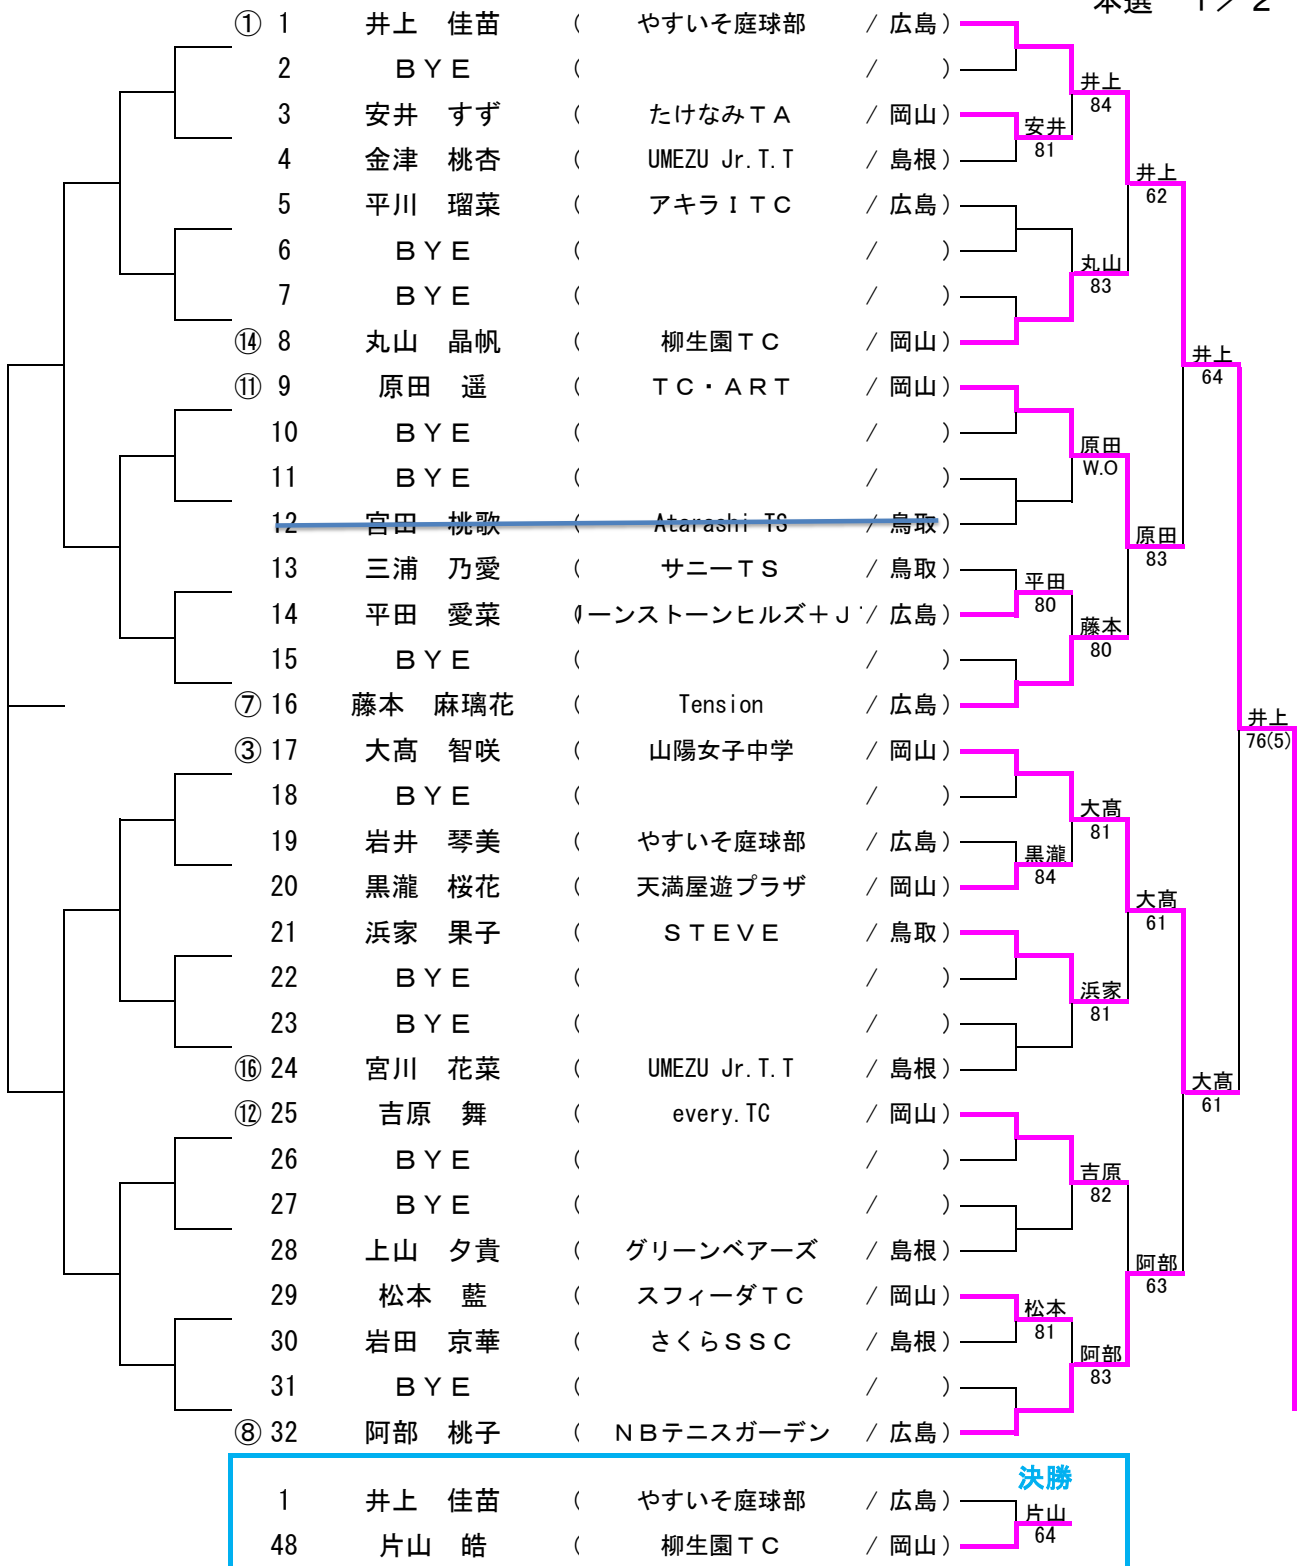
本選 1／2

① 1 井上 佳苗 （ やすいそ庭球部 ／ 広島）
2 ＢＹＥ （ ／ ）
3 安井 すず （ たけなみＴＡ ／ 岡山）
4 金津 桃杏 （ UMEZU Jr.T.T ／ 島根）
5 平川 瑠菜 （ アキラＩＴＣ ／ 広島）
6 ＢＹＥ （ ／ ）
7 ＢＹＥ （ ／ ）
⑭ 8 丸山 晶帆 （ 柳生園ＴＣ ／ 岡山）
⑪ 9 原田 遥 （ ＴＣ・ＡＲＴ ／ 岡山）
10 ＢＹＥ （ ／ ）
11 ＢＹＥ （ ／ ）
12 宮田 桃歌 （ Atarashi TS ／ 鳥取）
13 三浦 乃愛 （ サニーＴＳ ／ 鳥取）
14 平田 愛菜 （ ーンストーンヒルズ＋Ｊ ／ 広島）
15 ＢＹＥ （ ／ ）
⑦ 16 藤本 麻璃花 （ Tension ／ 広島）
③ 17 大髙 智咲 （ 山陽女子中学 ／ 岡山）
18 ＢＹＥ （ ／ ）
19 岩井 琴美 （ やすいそ庭球部 ／ 広島）
20 黒瀧 桜花 （ 天満屋遊プラザ ／ 岡山）
21 浜家 果子 （ ＳＴＥＶＥ ／ 鳥取）
22 ＢＹＥ （ ／ ）
23 ＢＹＥ （ ／ ）
⑯ 24 宮川 花菜 （ UMEZU Jr.T.T ／ 島根）
⑫ 25 吉原 舞 （ every.TC ／ 岡山）
26 ＢＹＥ （ ／ ）
27 ＢＹＥ （ ／ ）
28 上山 夕貴 （ グリーンベアーズ ／ 島根）
29 松本 藍 （ スフィーダＴＣ ／ 岡山）
30 岩田 京華 （ さくらＳＳＣ ／ 島根）
31 ＢＹＥ （ ／ ）
⑧ 32 阿部 桃子 （ ＮＢテニスガーデン ／ 広島）

井上 84
安井 81
井上 62
丸山 83
井上 64
原田 W.O
原田 83
平田 80
藤本 80
井上 76(5)
大髙 81
黒瀧 84
大髙 61
浜家 81
大髙 61
吉原 82
阿部 63
松本 81
阿部 83

決勝
1 井上 佳苗 （ やすいそ庭球部 ／ 広島）
48 片山 皓 （ 柳生園ＴＣ ／ 岡山）
片山 64